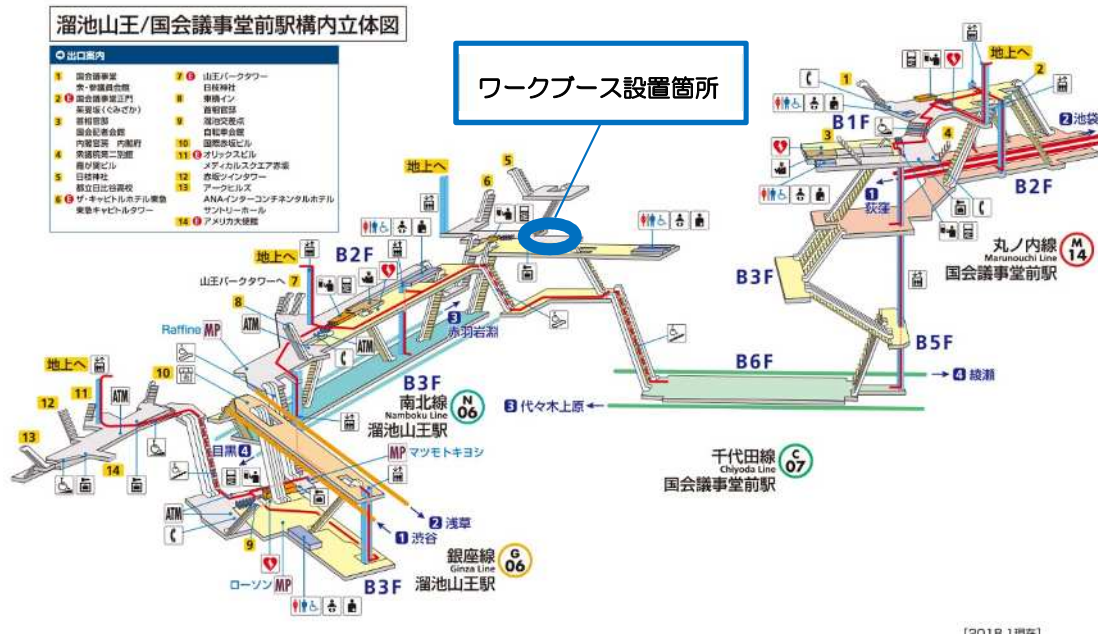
溜池山王/国会議事堂前駅構内立体図

出口案内
1 国会議事堂 衆・参議員会館
2 国会議事堂正門 茱萸坂(ぐみざか)
3 首相官邸 国会記者会館
4 内閣官房 内閣府 衆議院第二別館 霞が関ビル
5 日枝神社
6 都立日比谷高校
6 ザ・キャピトルホテル東急 東急キャピトルタワー
7 山王パークタワー 日枝神社
8 東横イン 首相官邸
9 溜池交差点 自転車会館
10 国際赤坂ビル
11 オリックスビル メディカルスクエア赤坂
12 赤坂ツインタワー
13 アークヒルズ ANAインターコンチネンタルホテル サントリーホール
14 アメリカ大使館

ワークブース設置箇所

地上へ
5
6
B2F
地上へ
山王パークタワーへ 7
8
Raffine MP
ATM
ATM
3 赤羽岩淵
地上へ
10
11
12
ATM
13
14
B3F
南北線 Namboku Line N 06
溜池山王駅
目黒 4
MP マツモトキヨシ
2 浅草
1 渋谷
ATM
9
ローソン MP
銀座線 Ginza Line G 06
溜池山王駅
B3F

1
地上へ
2
2 池袋
B1F
3
4
B2F
1 荻窪
丸ノ内線 Marunouchi Line M 14
国会議事堂前駅
B3F
B5F
B6F
4 綾瀬
3 代々木上原
千代田線 Chiyoda Line C 07
国会議事堂前駅

[2018.1現在]